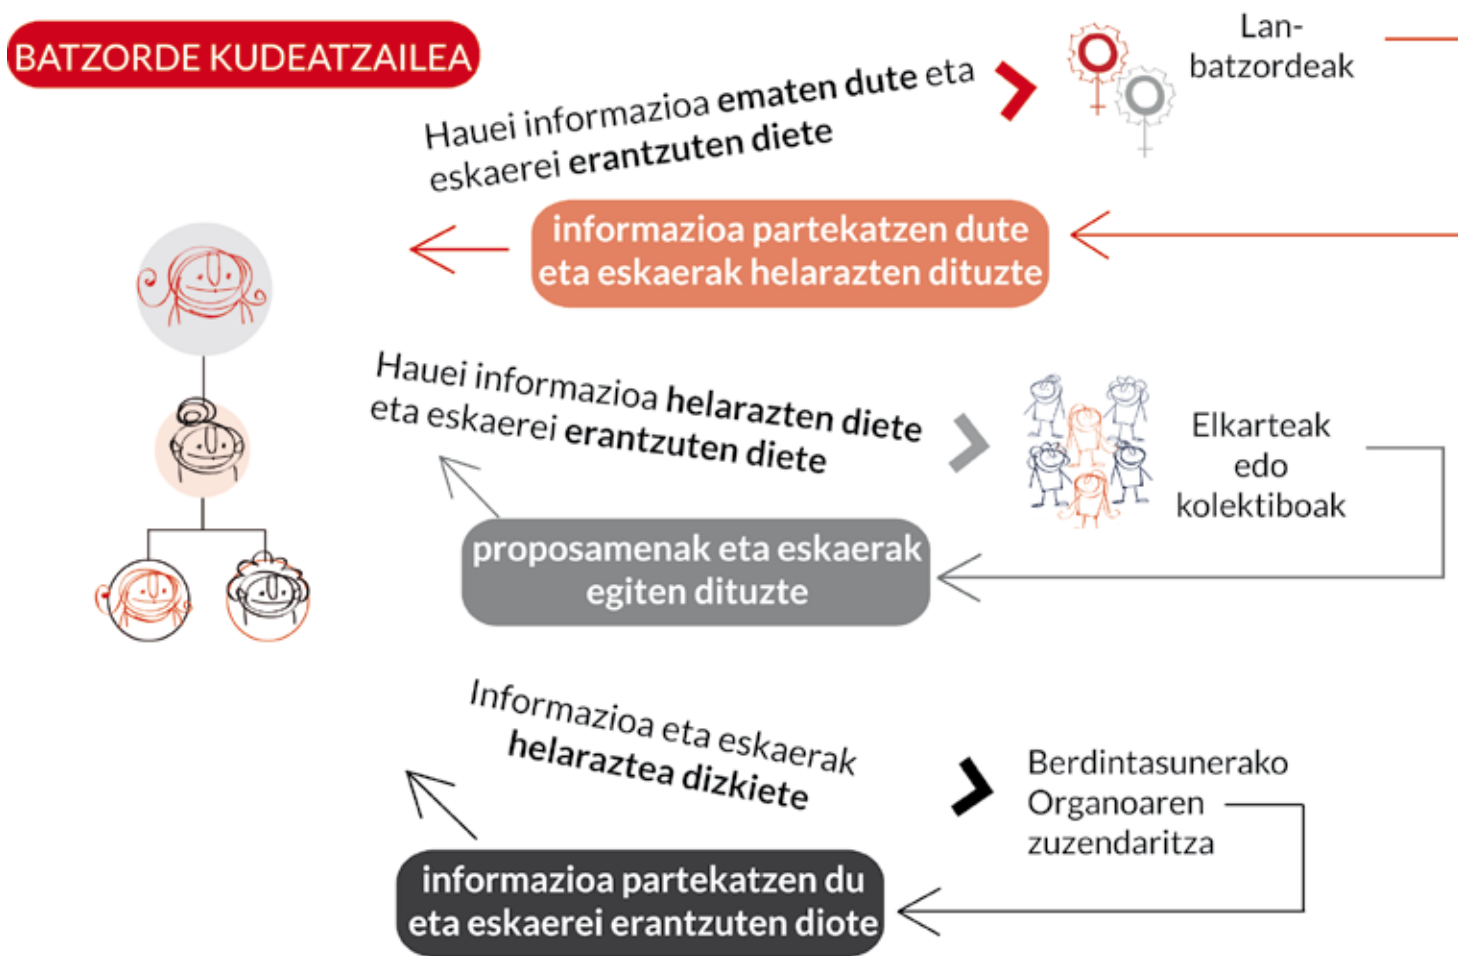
BATZORDE KUDEATZAILEA

Hauei informazioa ematen dute eta eskaerei erantzuten diete

Lan-batzordeak

informazioa partekatzen dute eta eskaerak helarazten dituzte

Hauei informazioa helarazten diete eta eskaerei erantzuten diete

Elkarteak edo kolektiboak

proposamenak eta eskaerak egiten dituzte

Informazioa eta eskaerak helaraztea dizkiete

Berdintasunerako Organoaren zuzendaritza

informazioa partekatzen du eta eskaerei erantzuten diote